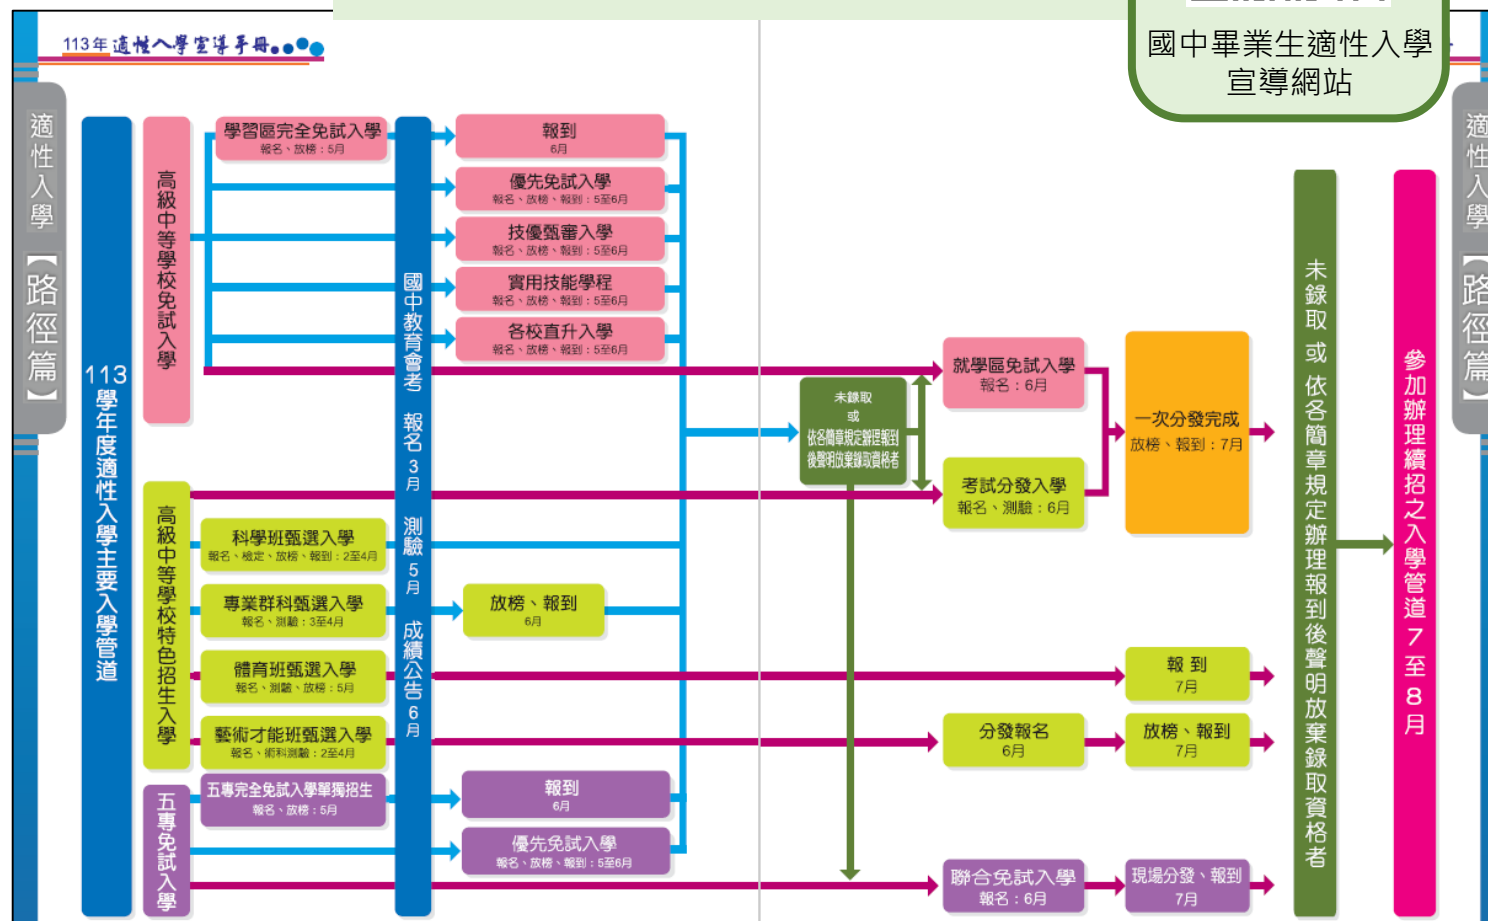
113年 適性入學宣導手冊

國中畢業生適性入學宣導網站

適性入學【路徑篇】

113學年度適性入學主要入學管道

高級中等學校免試入學

學習區完全免試入學
報名、放榜：5月

報到
6月

優先免試入學
報名、放榜、報到：5至6月

技優甄審入學
報名、放榜、報到：5至6月

實用技能學程
報名、放榜、報到：5至6月

各校直升入學
報名、放榜、報到：5至6月

國中教育會考 報名3月 測驗5月 成績公告6月

就學區免試入學
報名：6月

未錄取或依各簡章規定辦理報到後聲明放棄錄取資格者

考試分發入學
報名、測驗：6月

一次分發完成
放榜、報到：7月

高級中等學校特色招生入學

科學班甄選入學
報名、複試、放榜、報到：2至4月

專業群科甄選入學
報名、測驗：3至4月

放榜、報到
6月

體育班甄選入學
報名、測驗、放榜：5月

報到
7月

藝術才能班甄選入學
報名、術科測驗：2至4月

分發報名
6月

放榜、報到
7月

五專免試入學

五專完全免試入學單獨招生
報名、放榜：5月

報到
6月

優先免試入學
報名、放榜、報到：5至6月

聯合免試入學
報名：6月

現場分發、報到
7月

未錄取或依各簡章規定辦理報到後聲明放棄錄取資格者

參加辦理續招之入學管道7至8月

適性入學【路徑篇】